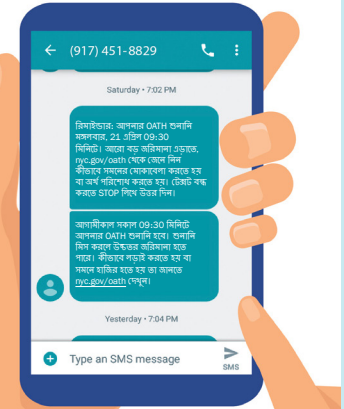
(917) 451-8829

Saturday • 7:02 PM

রিমাইন্ডার: আপনার OATH শুনানি মঙ্গলবার, 21 এপ্রিল 09:30 মিনিটে। আরো বড় জরিমানা এড়াতে, nyc.gov/oath থেকে জেনে নিন কীভাবে সমনের মোকাবেলা করতে হয় বা অর্থ পরিশোধ করতে হয়। টেক্সট বন্ধ করতে STOP লিখে উত্তর দিন।

আগামীকাল সকাল 09:30 মিনিটে আপনার OATH শুনানি হবে। শুনানি মিস করলে উচ্চতর জরিমানা হতে পারে। কীভাবে লড়াই করতে হয় বা সমনে হাজির হতে হয় তা জানতে nyc.gov/oath দেখুন।

Yesterday • 7:04 PM

Type an SMS message

SMS